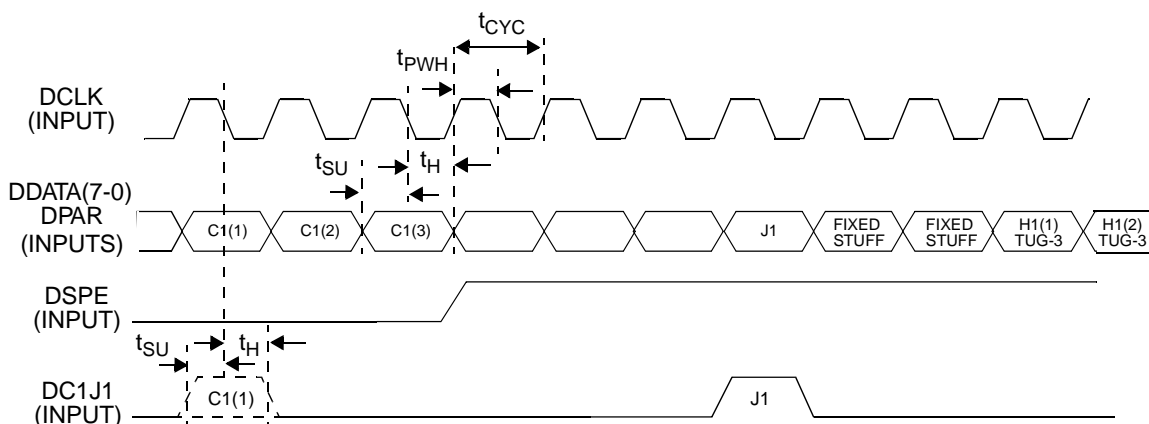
$t_{CYC}$

$t_{PWH}$

DCLK
(INPUT)

$t_{SU}$

$t_H$

DDATA(7-0)
DPAR
(INPUTS)

C1(1)

C1(2)

C1(3)

J1

FIXED STUFF

FIXED STUFF

H1(1) TUG-3

H1(2) TUG-3

DSPE
(INPUT)

$t_{SU}$

$t_H$

DC1J1
(INPUT)

C1(1)

J1